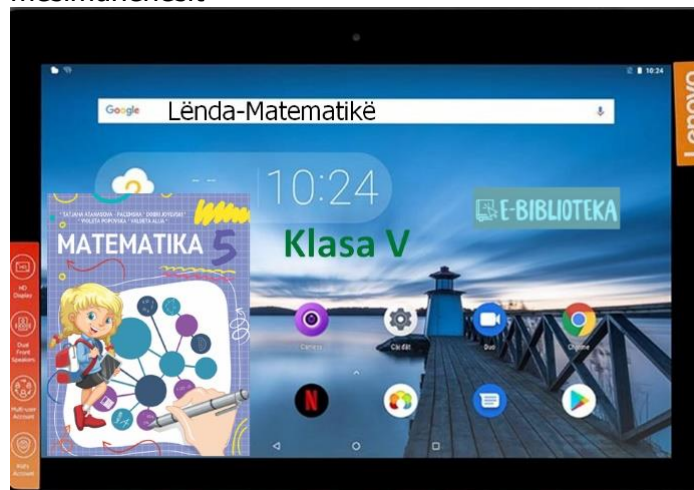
Google Lënda-Matematikë

10:24

10:24

E-BIBLIOTEKA

TATJANA ATANASOVA · PACEMSKA · DOBRI JOVEVSKI · VIOLETA POPOVSKA · VIOLETA ALLIJA

MATEMATIKA 5

Klasa V

Camera

Cài đặt

Duo

Chrome

Lenovo

HD Display

Dual Front Speakers

Multi-user Account

Kid's Account